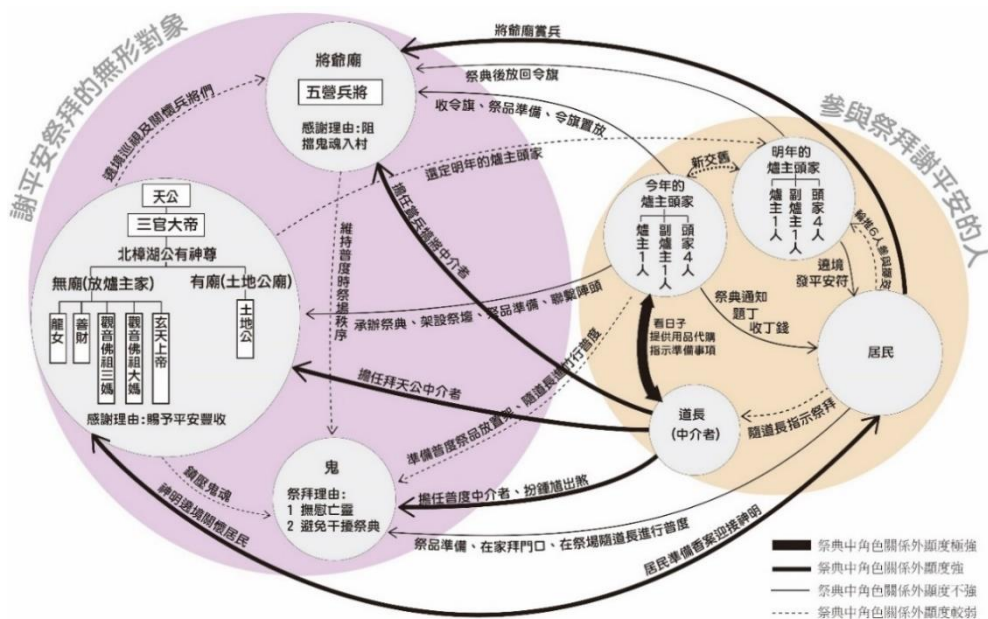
謝平安祭拜的無形對象

參與祭拜謝平安的人

將爺廟
五營兵將
感謝理由：阻擋鬼魂入村

將爺廟賞兵
祭典後放回令旗
收令旗、祭品準備、令旗置放
遶境巡視及賜兵將們
選定明年的爐主頭家
擔任賞兵儀式中介者
維持普度時祭場秩序

天公
三官大帝
北樟湖公有神尊
無廟(放爐主家)
有廟(土地公廟)
龍女
善財
觀音佛祖三媽
觀音佛祖大媽
玄天上帝
土地公
感謝理由：賜予平安豐收

今年的爐主頭家
爐主1人
副爐主1人
頭家4人

新交替

明年的爐主頭家
爐主1人
副爐主1人
頭家4人

輪流6人負責家
遶境發平安符
祭典通知
題丁
收丁錢

承辦祭典、架設祭壇、祭品準備、聯繫陣頭
看日子
提供用品代購
指示準備事項
隨道長進行普度
擔任拜天公中介者

居民

道長
(中介者)
隨道長指示祭拜
準備普渡祭品放置處

鬼
祭拜理由：
1 撫慰亡靈
2 避免干擾祭典

鎮壓鬼魂
擔任普度中介者、扮鍾馗出煞
神明遶境關懷居民
祭品準備、在家拜門口、在祭場隨道長進行普度
居民準備香案迎接神明

祭典中角色關係外顯度極強
祭典中角色關係外顯度強
祭典中角色關係外顯度不強
祭典中角色關係外顯度較弱